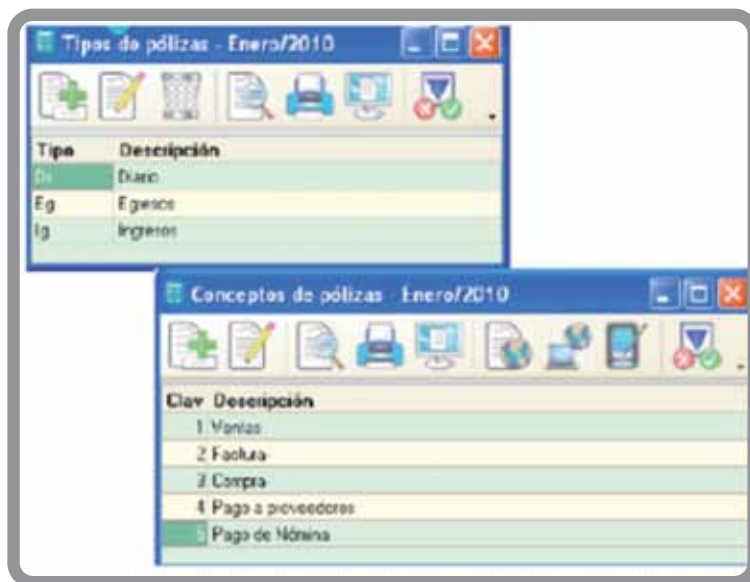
Tipos de pólizas - Enero/2010

| Tipo | Descripción |
|---|---|
| Dr | Diario |
| Eg | Egresos |
| Ig | Ingresos |

Conceptos de pólizas - Enero/2010

| Clav | Descripción |
|---|---|
| 1 | Ventas |
| 2 | Factura |
| 3 | Compra |
| 4 | Pago a proveedores |
| 5 | Pago de Nómina |